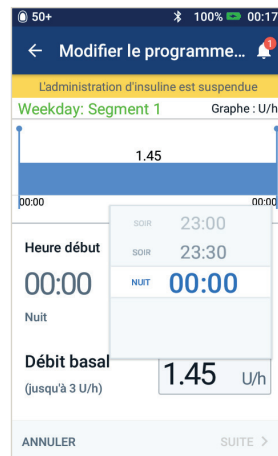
50+ 100% 00:17
← Modifier le programme... 1
L'administration d'insuline est suspendue
Weekday: Segment 1 Graphe : U/h
1.45
00:00 00:00
Heure début
00:00
Nuit
SOIR 23:00
SOIR 23:30
NUIT 00:00
Débit basal
(jusqu'à 3 U/h)
1.45 U/h
ANNULER SUITE >